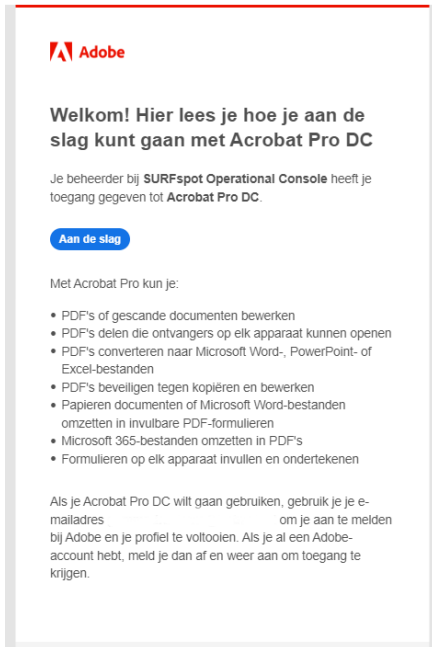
Adobe

Welkom! Hier lees je hoe je aan de slag kunt gaan met Acrobat Pro DC

Je beheerder bij SURFspot Operational Console heeft je toegang gegeven tot Acrobat Pro DC.

Aan de slag

Met Acrobat Pro kun je:

- PDF's of gescande documenten bewerken
- PDF's delen die ontvangers op elk apparaat kunnen openen
- PDF's converteren naar Microsoft Word-, PowerPoint- of Excel-bestanden
- PDF's beveiligen tegen kopiëren en bewerken
- Papieren documenten of Microsoft Word-bestanden omzetten in invulbare PDF-formulieren
- Microsoft 365-bestanden omzetten in PDF's
- Formulieren op elk apparaat invullen en ondertekenen

Als je Acrobat Pro DC wilt gaan gebruiken, gebruik je je e-mailadres om je aan te melden bij Adobe en je profiel te voltooien. Als je al een Adobe-account hebt, meld je dan af en weer aan om toegang te krijgen.